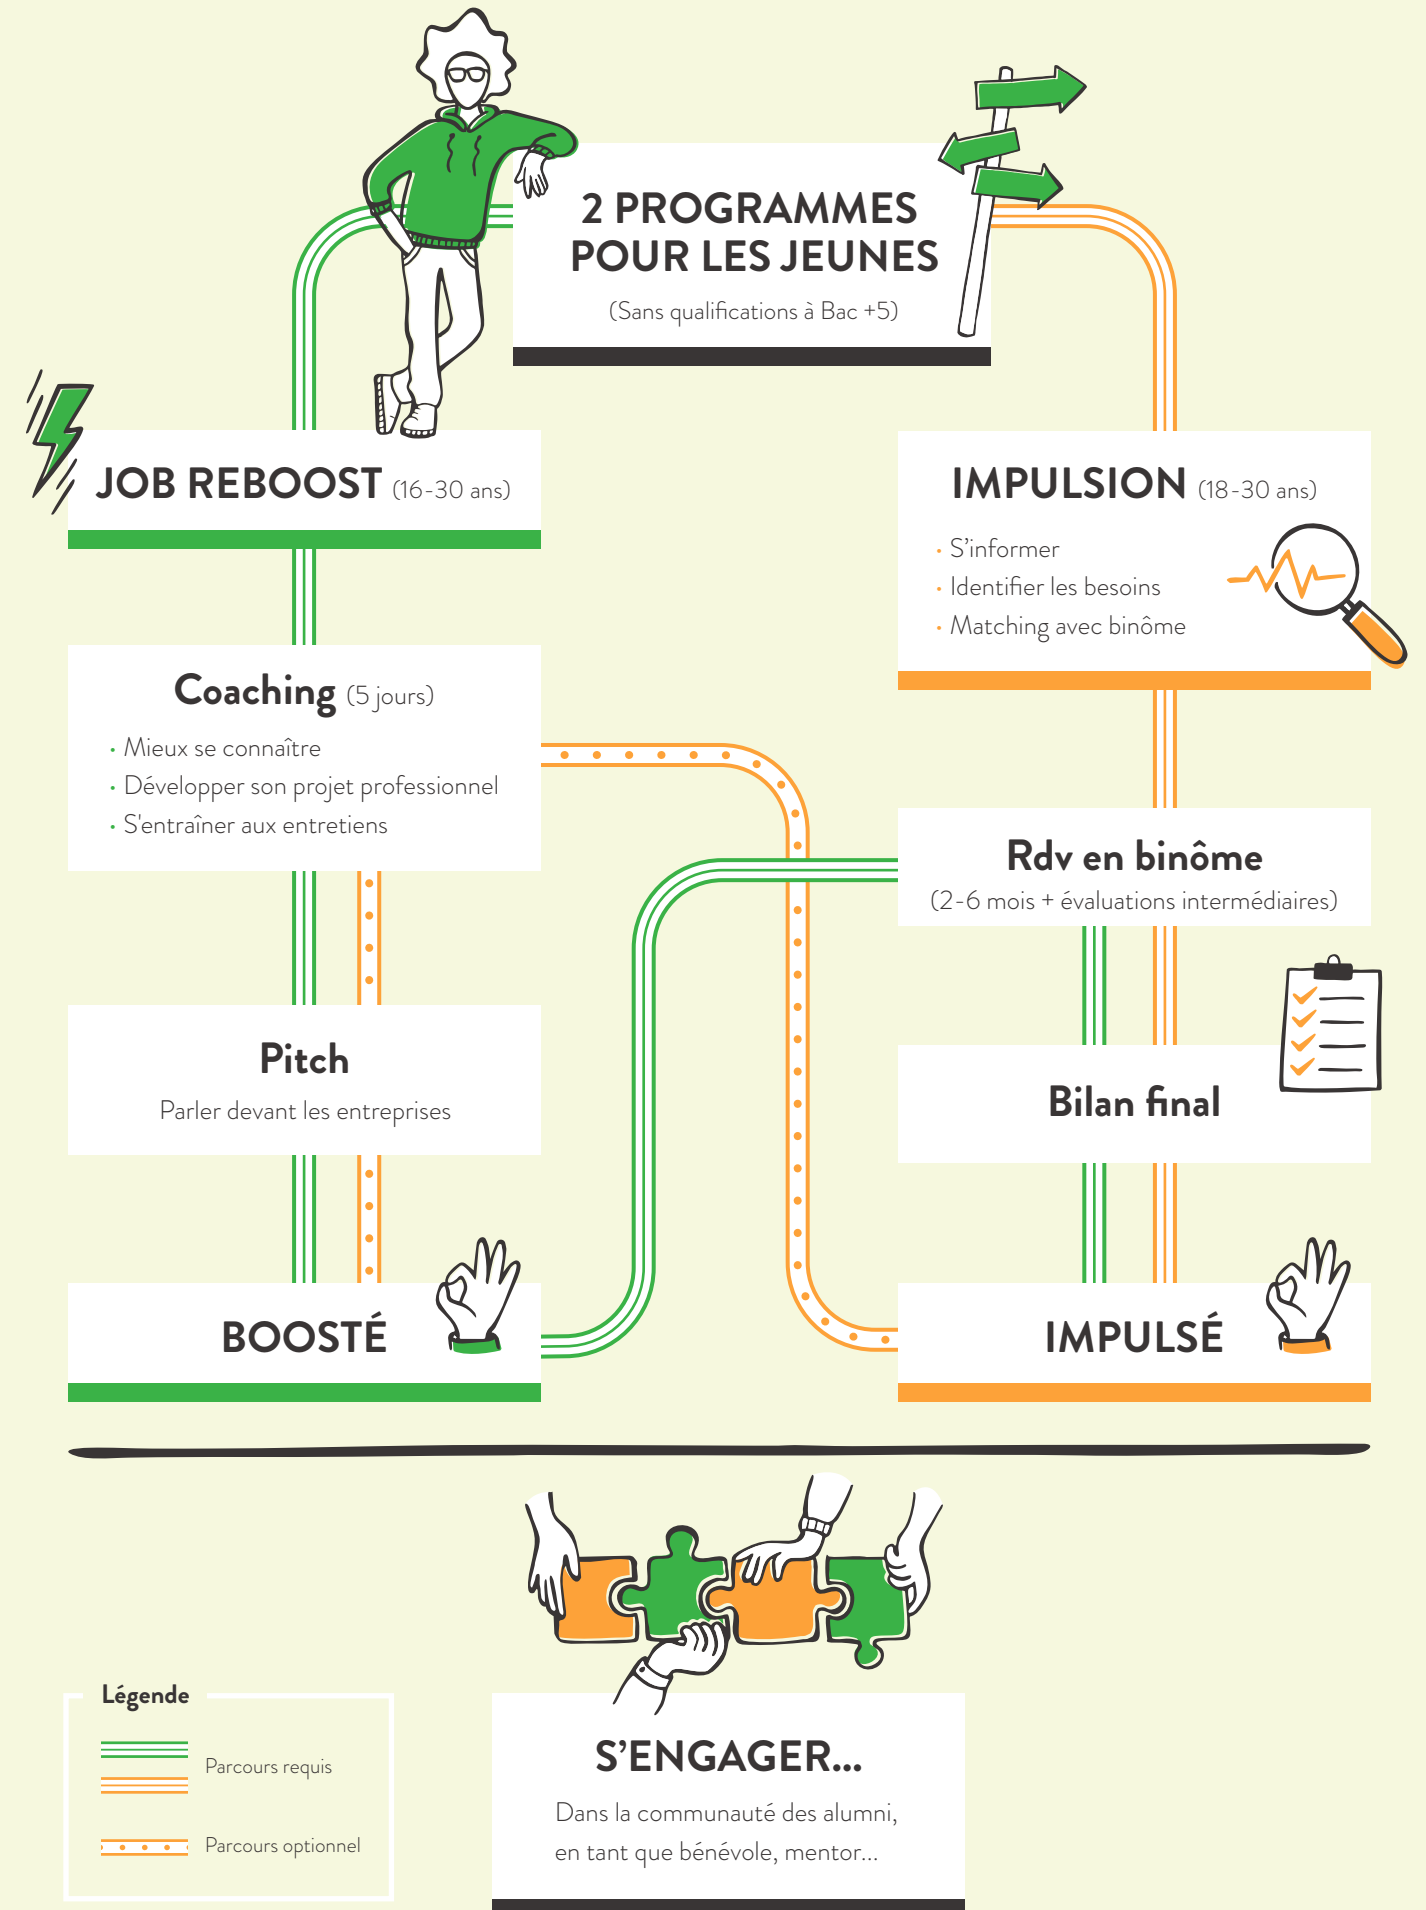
2 PROGRAMMES POUR LES JEUNES
(Sans qualifications à Bac +5)

JOB REBOOST (16-30 ans)

IMPULSION (18-30 ans)
• S'informer
• Identifier les besoins
• Matching avec binôme

Coaching (5 jours)
• Mieux se connaître
• Développer son projet professionnel
• S'entraîner aux entretiens

Rdv en binôme
(2-6 mois + évaluations intermédiaires)

Pitch
Parler devant les entreprises

Bilan final

BOOSTÉ

IMPULSÉ

Légende
Parcours requis
Parcours optionnel

S'ENGAGER...
Dans la communauté des alumni, en tant que bénévole, mentor...